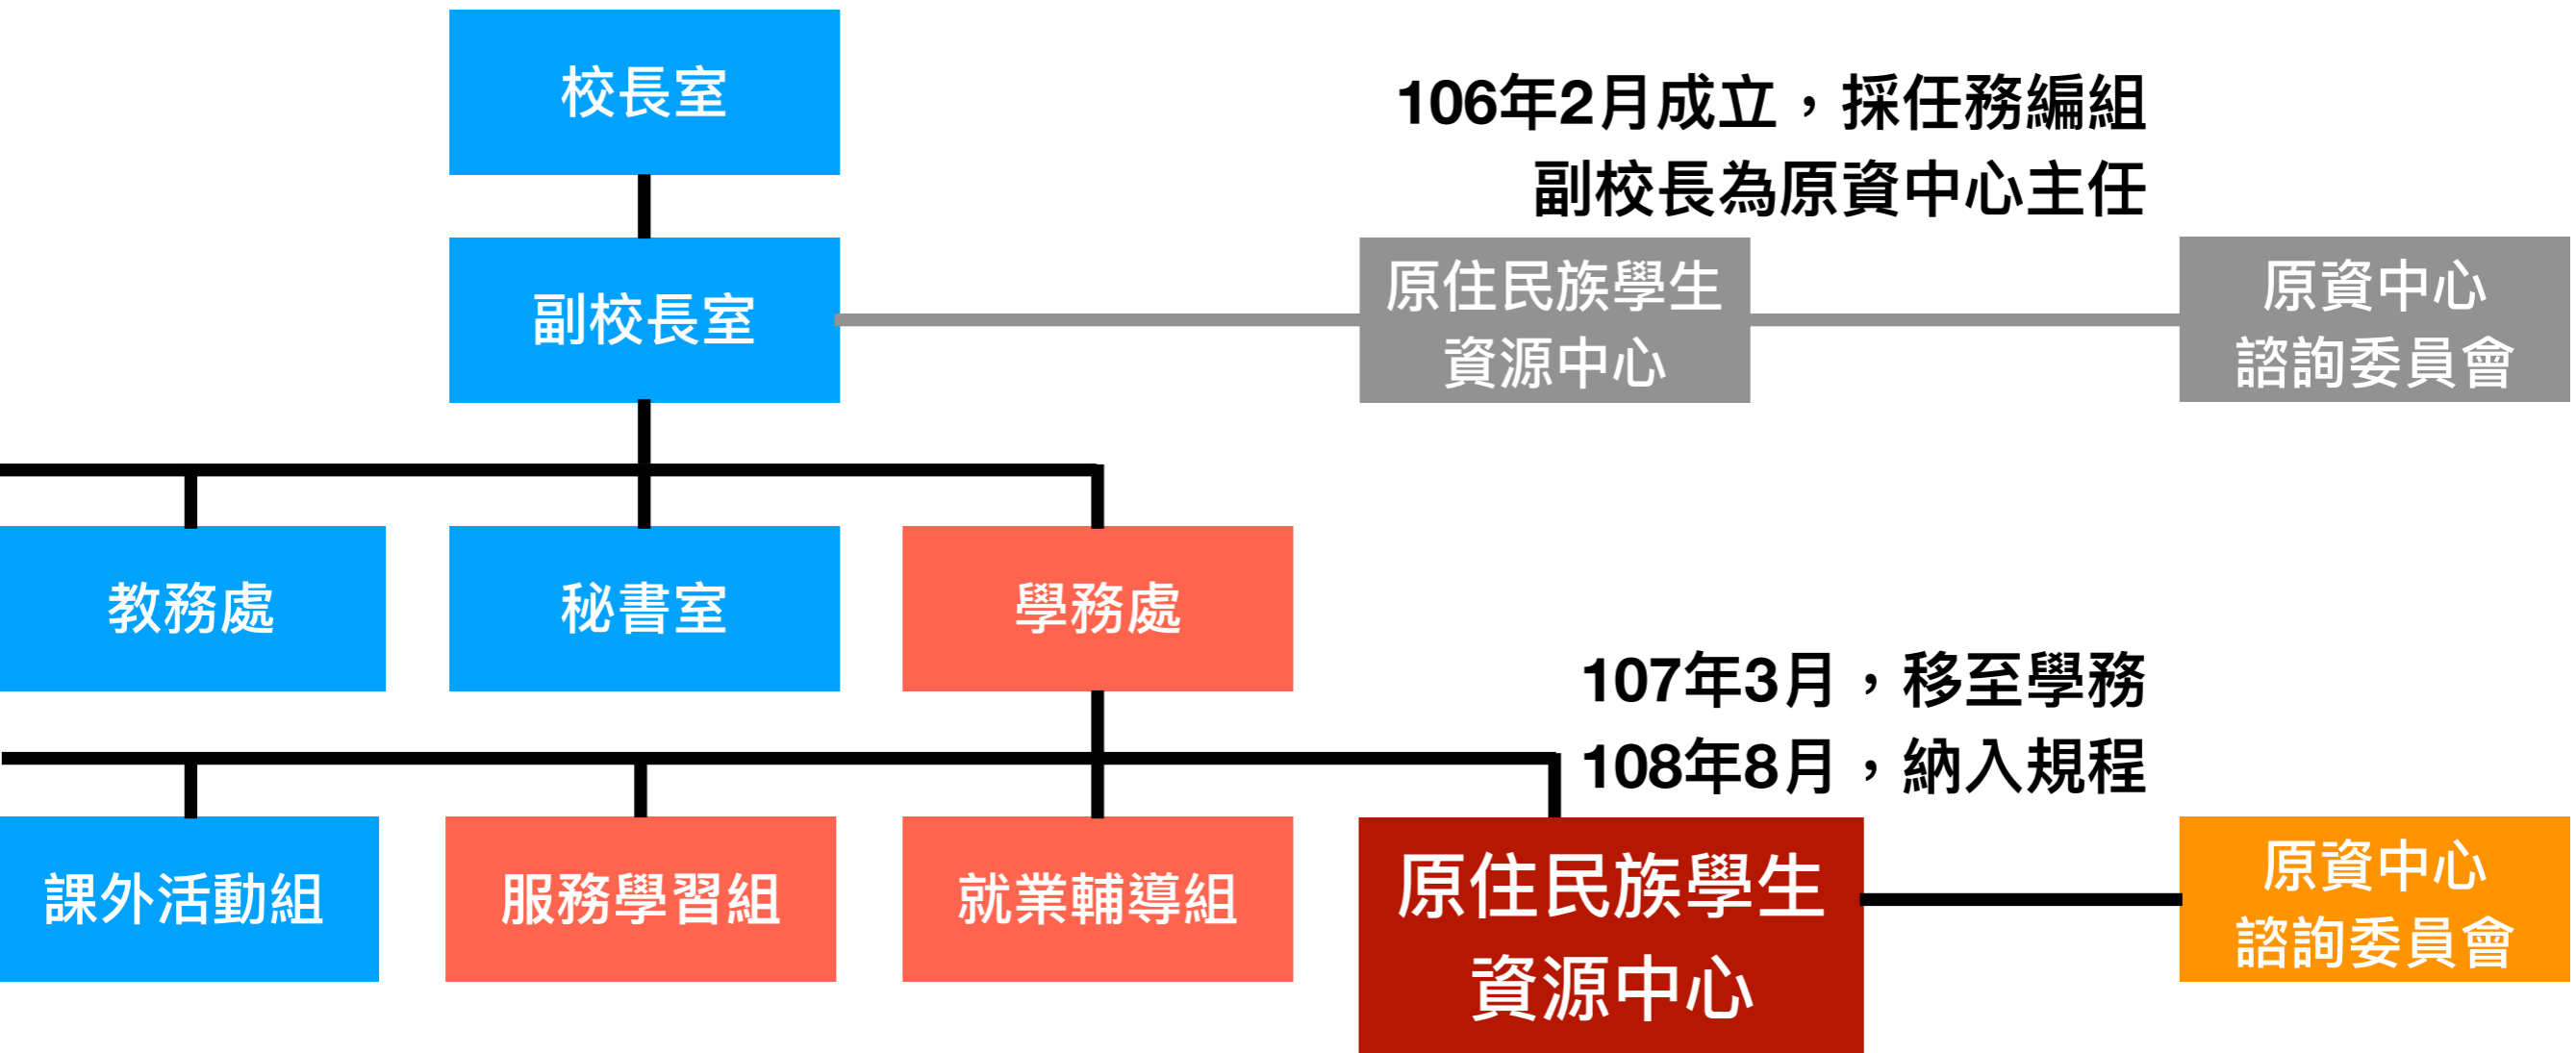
校長室

106年2月成立，採任務編組
副校長為原資中心主任

副校長室

原住民族學生資源中心

原資中心諮詢委員會

教務處

秘書室

學務處

107年3月，移至學務
108年8月，納入規程

課外活動組

服務學習組

就業輔導組

原住民族學生資源中心

原資中心諮詢委員會